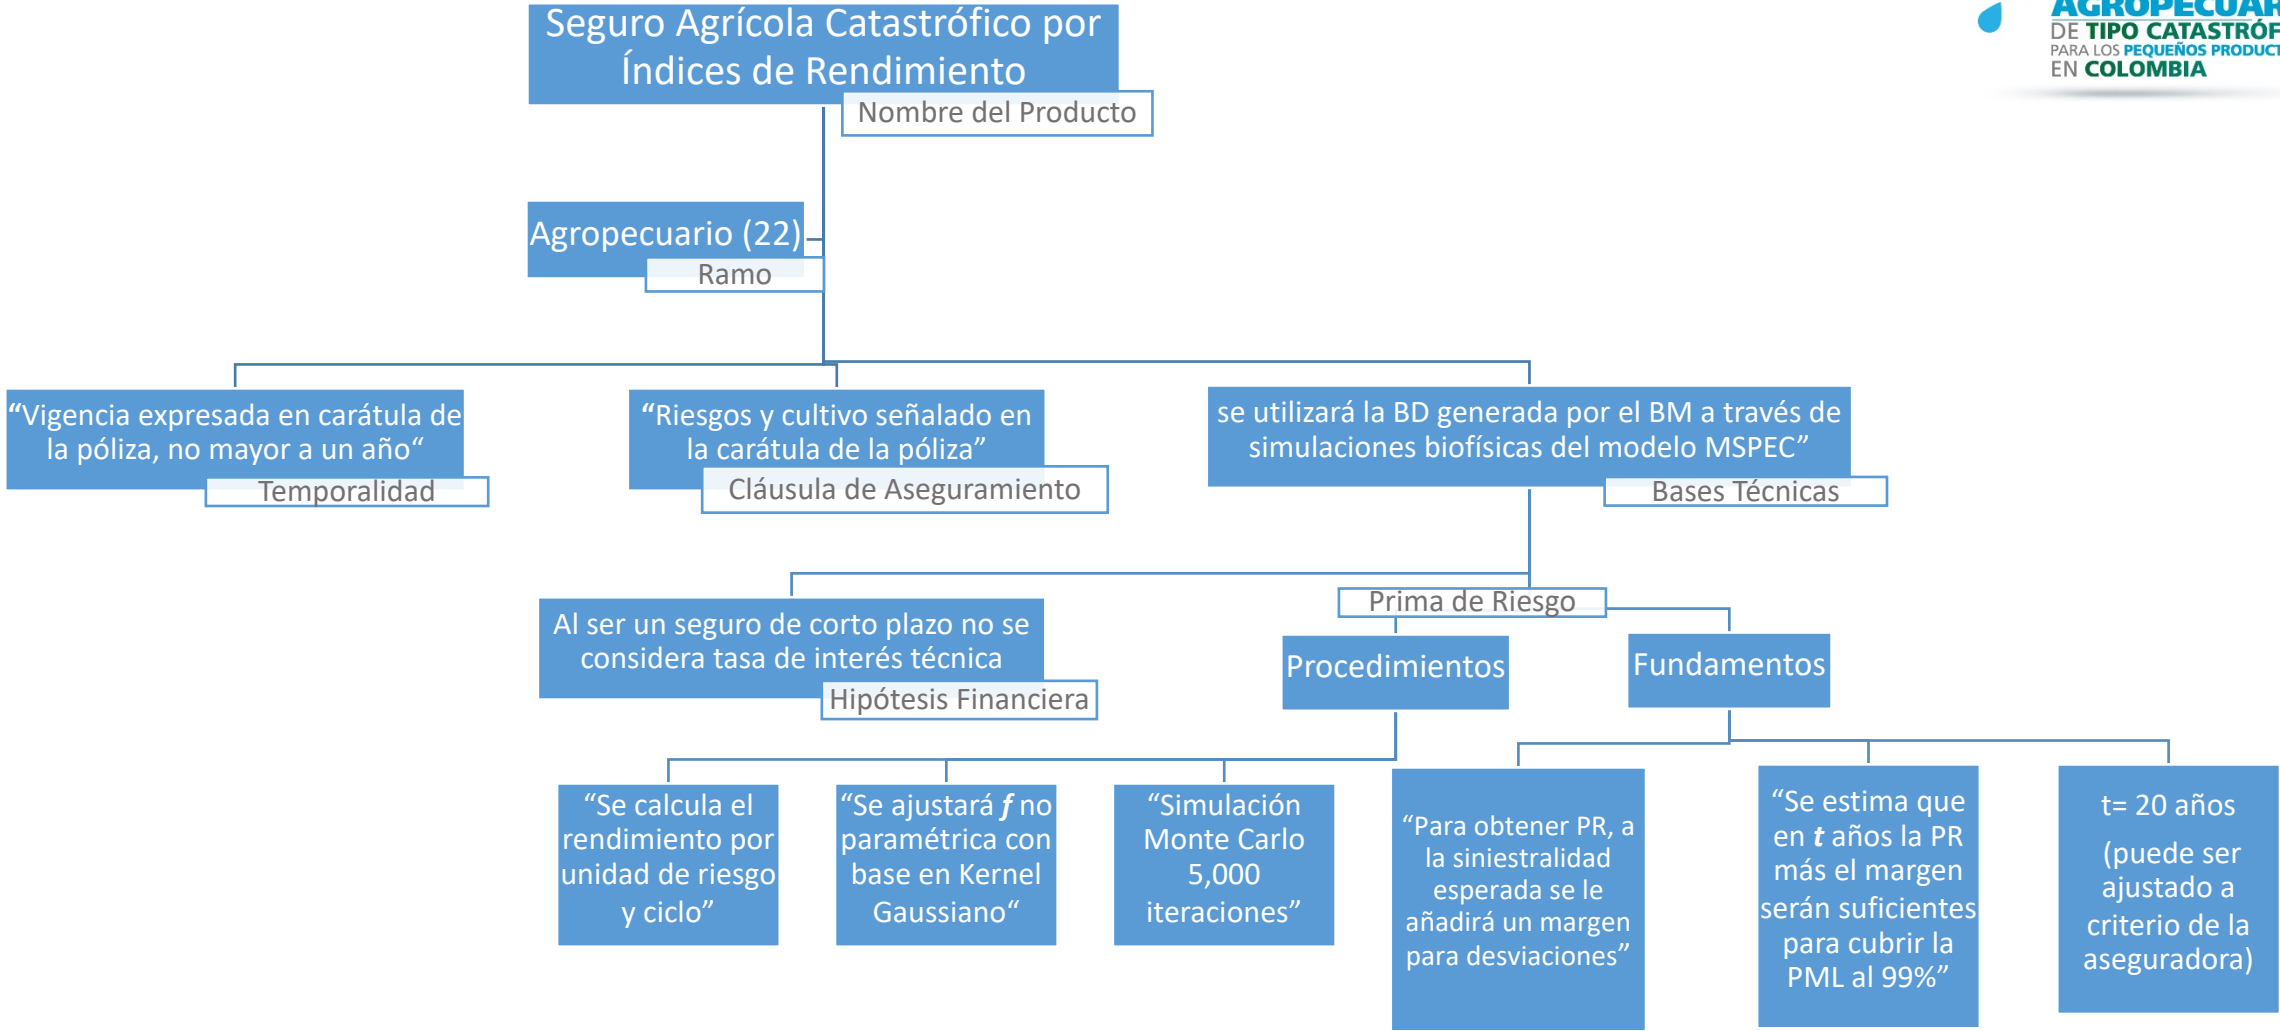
AGROPECUAR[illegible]
DE TIPO CATASTRÓF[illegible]
PARA LOS PEQUEÑOS PRODUCT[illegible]
EN COLOMBIA

Seguro Agrícola Catastrófico por Índices de Rendimiento

Nombre del Producto

Agropecuario (22)

Ramo

“Vigencia expresada en carátula de la póliza, no mayor a un año“

Temporalidad

“Riesgos y cultivo señalado en la carátula de la póliza”

Cláusula de Aseguramiento

se utilizará la BD generada por el BM a través de simulaciones biofísicas del modelo MSPEC”

Bases Técnicas

Al ser un seguro de corto plazo no se considera tasa de interés técnica

Hipótesis Financiera

Prima de Riesgo

Procedimientos

Fundamentos

“Se calcula el rendimiento por unidad de riesgo y ciclo”

“Se ajustará $f$ no paramétrica con base en Kernel Gaussiano“

“Simulación Monte Carlo 5,000 iteraciones”

“Para obtener PR, a la siniestralidad esperada se le añadirá un margen para desviaciones”

“Se estima que en $t$ años la PR más el margen serán suficientes para cubrir la PML al 99%”

t= 20 años

(puede ser ajustado a criterio de la aseguradora)